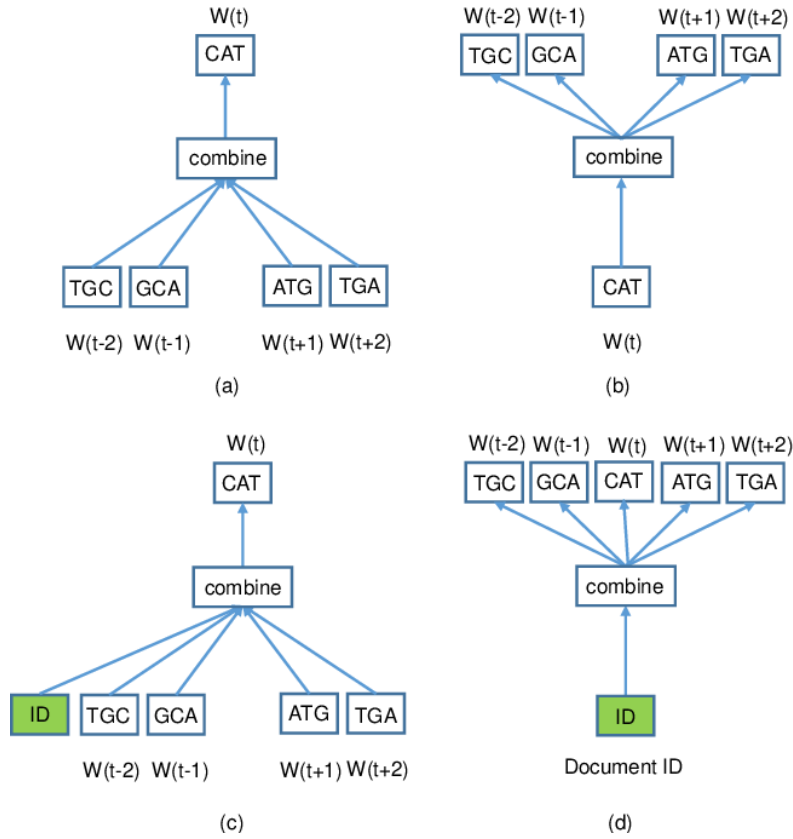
W(t)
CAT
combine
TGC GCA ATG TGA
W(t-2) W(t-1) W(t+1) W(t+2)
(a)

W(t-2) W(t-1) W(t+1) W(t+2)
TGC GCA ATG TGA
combine
CAT
W(t)
(b)

W(t)
CAT
combine
ID TGC GCA ATG TGA
W(t-2) W(t-1) W(t+1) W(t+2)
(c)

W(t-2) W(t-1) W(t) W(t+1) W(t+2)
TGC GCA CAT ATG TGA
combine
ID
Document ID
(d)